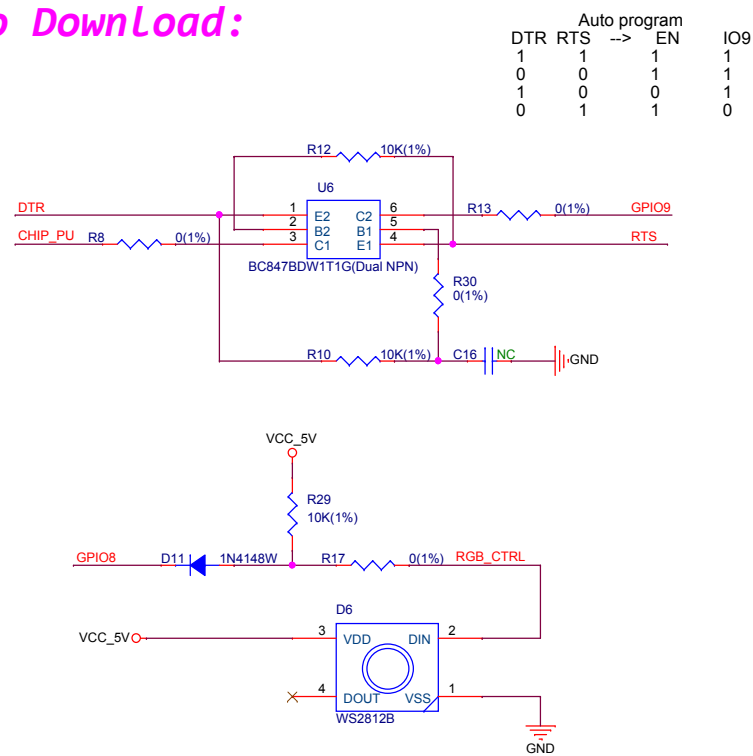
o Download:

| Auto program | | | |
|---|---|---|---|
| DTR | RTS | --> EN | IO9 |
| 1 | 1 | 1 | 1 |
| 0 | 0 | 1 | 1 |
| 1 | 0 | 0 | 1 |
| 0 | 1 | 1 | 0 |

R12 10K(1%)
U6
DTR 1 E2 C2 6 R13 0(1%) GPIO9
2 B2 B1 5
CHIP_PU R8 0(1%) 3 C1 E1 4 RTS
BC847BDW1T1G(Dual NPN)
R30 0(1%)
R10 10K(1%) C16 NC GND

VCC_5V
R29 10K(1%)
GPIO8 D11 1N4148W R17 0(1%) RGB_CTRL
D6
VCC_5V 3 VDD DIN 2
4 DOUT VSS 1
WS2812B
GND